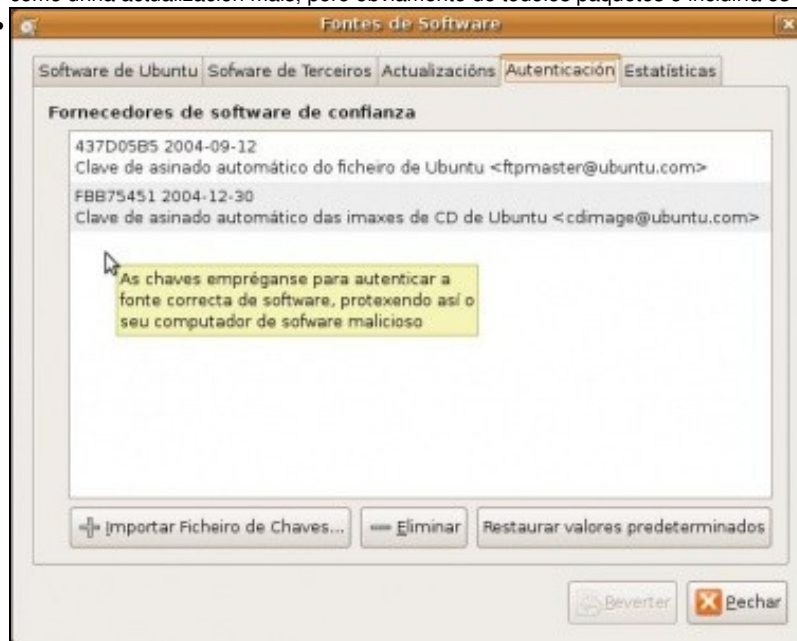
como unha actualización máis, pero obviamente de todolos paquetes e incluína co

Fontes de Software

Software de Ubuntu | Sofware de Terceiros | Actualizacións | Autenticación | Estatísticas

Fornecedores de software de confianza

437D05B5 2004-09-12
Clave de asinado automático do ficheiro de Ubuntu <ftpmaster@ubuntu.com>

FBB75451 2004-12-30
Clave de asinado automático das imaxes de CD de Ubuntu <cdimage@ubuntu.com>

As chaves empréganse para autenticar a fonte correcta de software, protexendo así o seu computador de sofware malicioso

Importar Ficheiro de Chaves... | Eliminar | Restaurar valores predeterminados

Reverter | Pechar